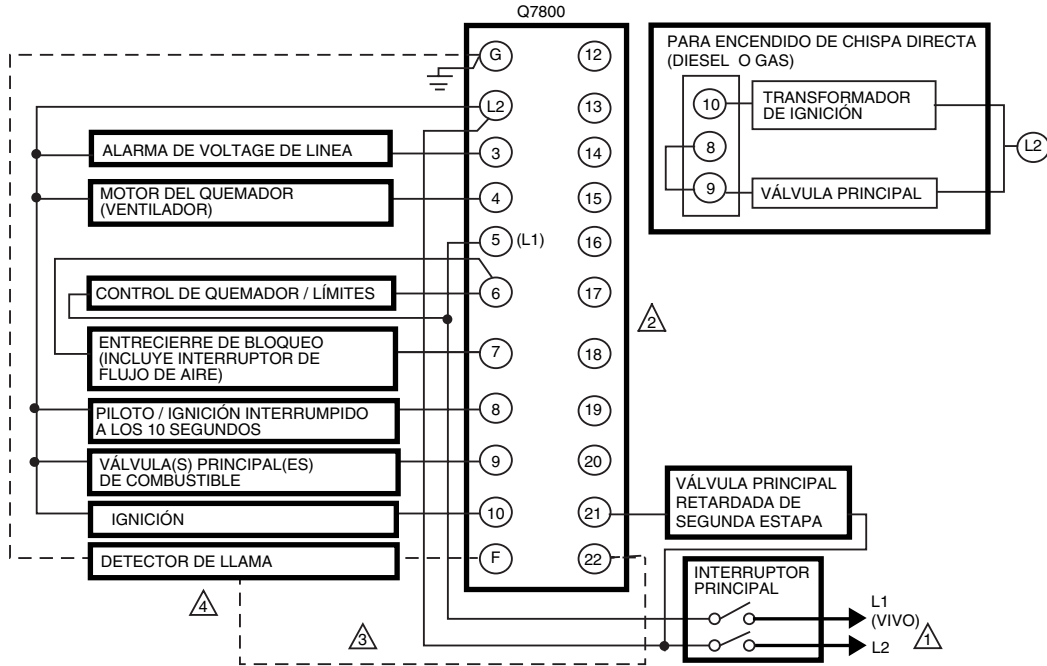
Q7800

G
12
L2
13
ALARMA DE VOLTAGE DE LINEA
3
14
MOTOR DEL QUEMADOR (VENTILADOR)
4
15
5 (L1)
16
CONTROL DE QUEMADOR / LÍMITES
6
17
ENTRECIERRE DE BLOQUEO (INCLUYE INTERRUPTOR DE FLUJO DE AIRE)
7
18
PILOTO / IGNICIÓN INTERRUMPIDO A LOS 10 SEGUNDOS
8
19
VÁLVULA(S) PRINCIPAL(ES) DE COMBUSTIBLE
9
20
IGNICIÓN
10
21
DETECTOR DE LLAMA
F
22

2

PARA ENCENDIDO DE CHISPA DIRECTA (DIESEL O GAS)
10
TRANSFORMADOR DE IGNICIÓN
8
9
VÁLVULA PRINCIPAL
L2

VÁLVULA PRINCIPAL RETARDADA DE SEGUNDA ESTAPA

INTERRUPTOR PRINCIPAL
L1 (VIVO)
L2
1

4
3